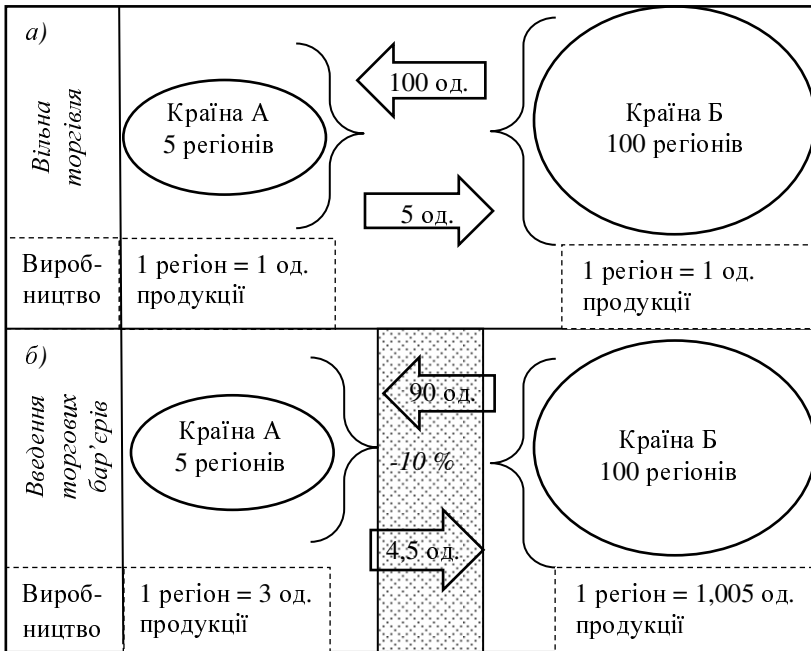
а)

Вільна торгівля

100 од.

Країна А
5 регіонів

Країна Б
100 регіонів

5 од.

Вироб-ництво

1 регіон = 1 од. продукції

1 регіон = 1 од. продукції

б)

Введення торгових бар'єрів

90 од.

Країна А
5 регіонів

-10 %

Країна Б
100 регіонів

4,5 од.

Вироб-ництво

1 регіон = 3 од. продукції

1 регіон = 1,005 од. продукції